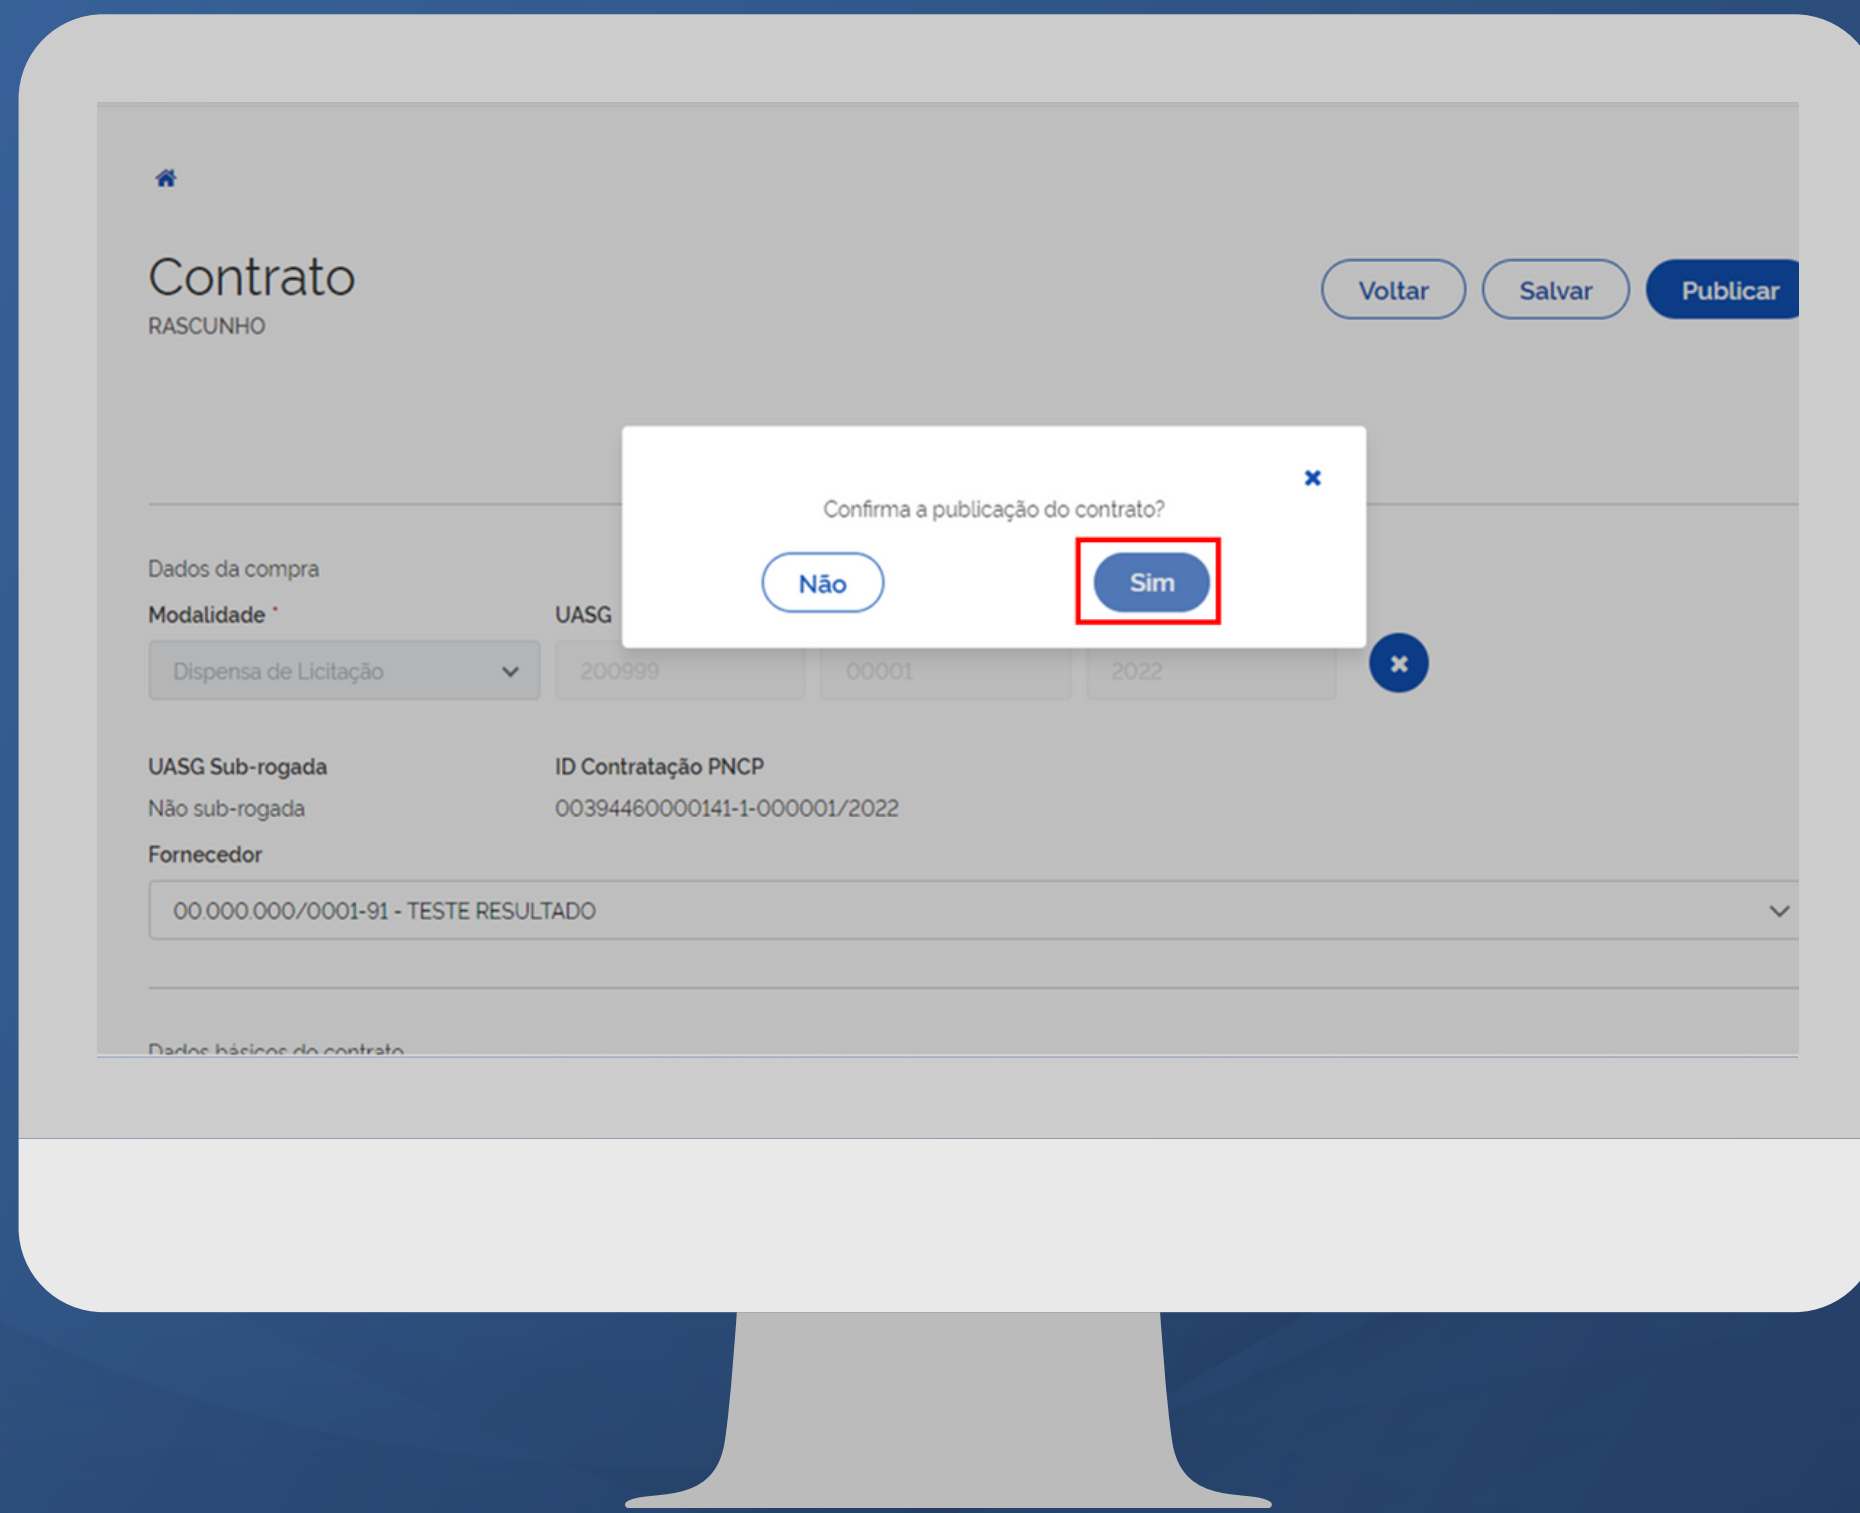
Contrato
RASCUNHO

Voltar
Salvar
Publicar

Confirma a publicação do contrato?

Não
Sim

Dados da compra

Modalidade *
Dispensa de Licitação

UASG
200999
00001
2022

UASG Sub-rogada
Não sub-rogada

ID Contratação PNCP
00394460000141-1-000001/2022

Fornecedor
00.000.000/0001-91 - TESTE RESULTADO

Dados básicos do contrato